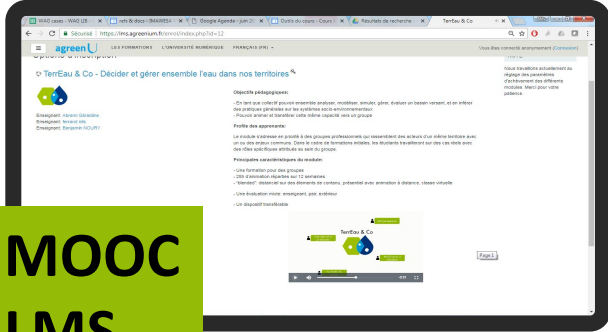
WAO cases - WAO UB | sets & docs - IMAWESA | Google Agenda - juin 20 | Outils du cours - Cours | Résultats de recherche | TerrEau & Co

Sécurisé | https://lms.agreenium.fr/enrol/index.php?id=12

agreenU | LES FORMATIONS | L'UNIVERSITÉ NUMÉRIQUE | FRANÇAIS (FR)

Vous êtes connecté anonymement (Connexion)

Options d'inscription

TerrEau & Co - Décider et gérer ensemble l'eau dans nos territoires

Enseignant: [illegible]
Enseignant: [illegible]
Enseignant: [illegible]

Objectifs pédagogiques:

- En tant que collectif pouvoir ensemble analyser, modéliser, simuler, gérer, évaluer un bassin versant, et en inférer des pratiques générales sur les systèmes socio-environnementaux
- Pouvoir animer et bénéficier cette même capacité vers un groupe

Profils des apprenants:

Le module s'adresse en priorité à des groupes professionnels qui rassemblent des acteurs d'un même territoire avec un ou des enjeux communs. Dans le cadre de formations initiales, les étudiants travailleront sur des cas réels avec des rôles spécifiques attribués au sein du groupe.

Principales caractéristiques du module:

- Une formation pour des groupes
- 26h d'animation réparties sur 12 semaines
- "blended": distanciel sur des éléments de contenu, présentiel avec animation à distance, classe virtuelle

- Une évaluation mixte: enseignant, pair, extérieur

- Un dispositif transférable

TerrEau & Co

Page 1

Nous travaillons actuellement au réglage des paramètres d'achèvement des différents modules. Merci pour votre patience

MOOC
LMS